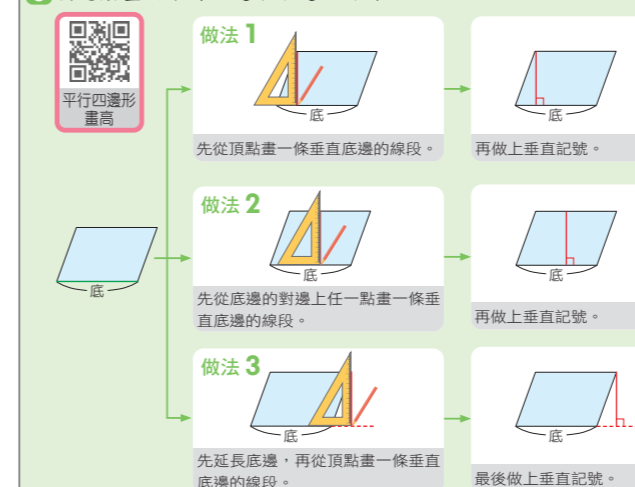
平行四邊形畫高

底

做法 1

底

先從頂點畫一條垂直底邊的線段。

底

再做上垂直記號。

做法 2

底

先從底邊的對邊上任一點畫一條垂直底邊的線段。

底

再做上垂直記號。

做法 3

底

先延長底邊，再從頂點畫一條垂直底邊的線段。

底

最後做上垂直記號。